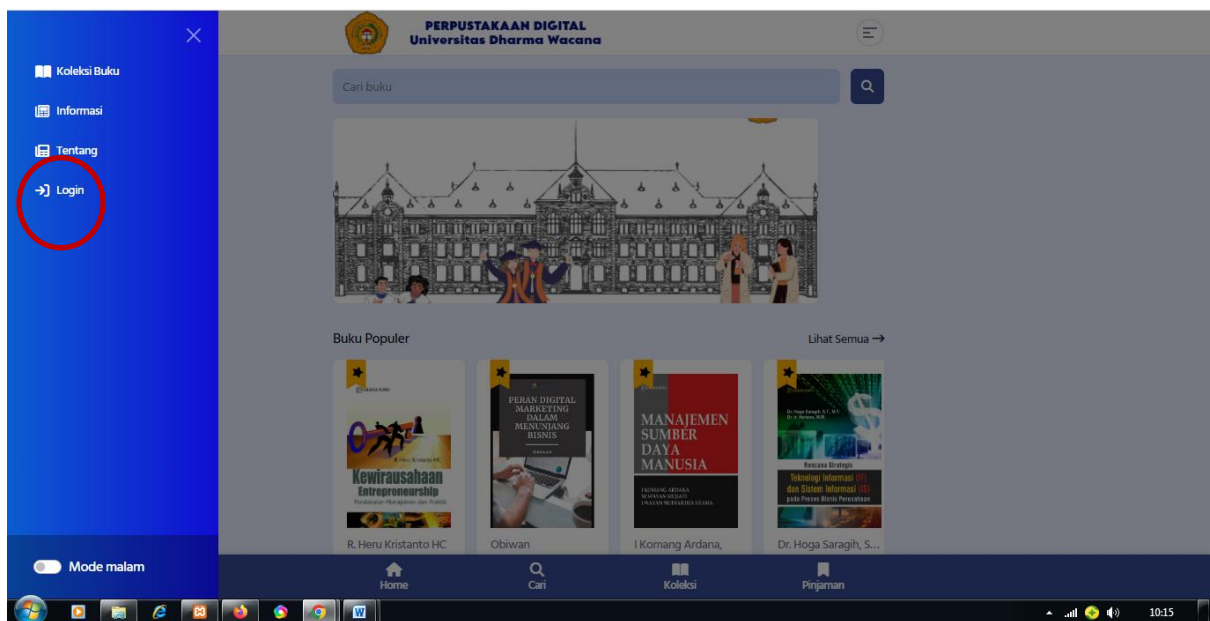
Koleksi Buku
Informasi
Tentang
Login

Mode malam

PERPUSTAKAAN DIGITAL
Universitas Dharma Wacana

Cari buku

Buku Populer
Lihat Semua →

R. Heru Kristanto HC
Kewirausahaan Entrepreneurship
R. Heru Kristanto HC

PERAN DIGITAL MARKETING DALAM MENUNJANG BISNIS
Obiwan

MANAJEMEN SUMBER DAYA MANUSIA
I Komang Ardana,

Rencana Strategis Teknologi Informasi (TI) dan Sistem Informasi (SI) pada Proses Bisnis Perusahaan
Dr. Hoga Saragih, S...

Home
Cari
Koleksi
Pinjaman

10:15